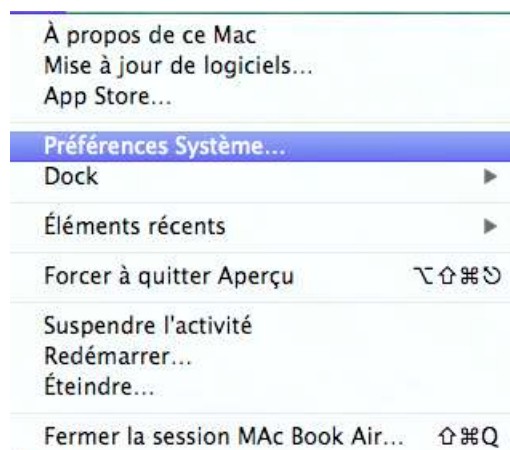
À propos de ce Mac
Mise à jour de logiciels...
App Store...

Préférences Système...
Dock ▶

Éléments récents ▶

Forcer à quitter Aperçu ⌥⇧⌘⎋

Suspendre l'activité
Redémarrer...
Éteindre...

Fermer la session MAc Book Air... ⇧⌘Q